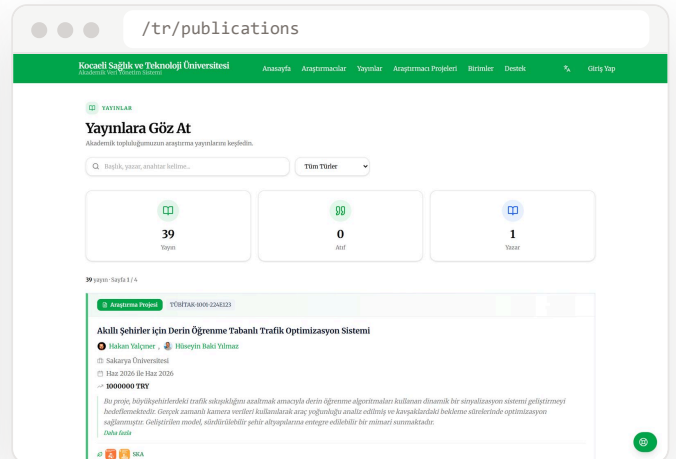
/tr/publications

Kocaeli Sağlık ve Teknoloji Üniversitesi
Akademik Veri Yönetim Sistemi

Anasayfa Araştırmacılar Yayınlar Araştırmacı Projeleri Birimler Destek Giriş Yap

YAYINLAR

Yayınlara Göz At

Akademik topluluğumuzun araştırma yayınlarını keşfedin.

Başlık, yazar, anahtar kelime...

Tüm Türler

39
Yayın

0
Atıf

1
Yazar

39 yayın · Sayfa 1 / 4

Araştırma Projesi TÜBİTAK-1001-224E323

Akıllı Şehirler için Derin Öğrenme Tabanlı Trafik Optimizasyon Sistemi

Hakan Yalçıner , Hüseyin Baki Yılmaz

Sakarya Üniversitesi

Haz 2026 ile Haz 2026

1000000 TRY

Bu proje, büyükşehirlerdeki trafik sıkışıklığını azaltmak amacıyla derin öğrenme algoritmaları kullanan dinamik bir sinyalizasyon sistemi geliştirmeyi hedeflemektedir. Gerçek zamanlı kamera verileri kullanılarak araç yoğunluğu analiz edilmiş ve kavşaklardaki bekleme sürelerinde optimizasyon sağlanmıştır. Geliştirilen model, sürdürülebilir şehir altyapılarına entegre edilebilir bir mimari sunmaktadır.

Daha fazla

SKA